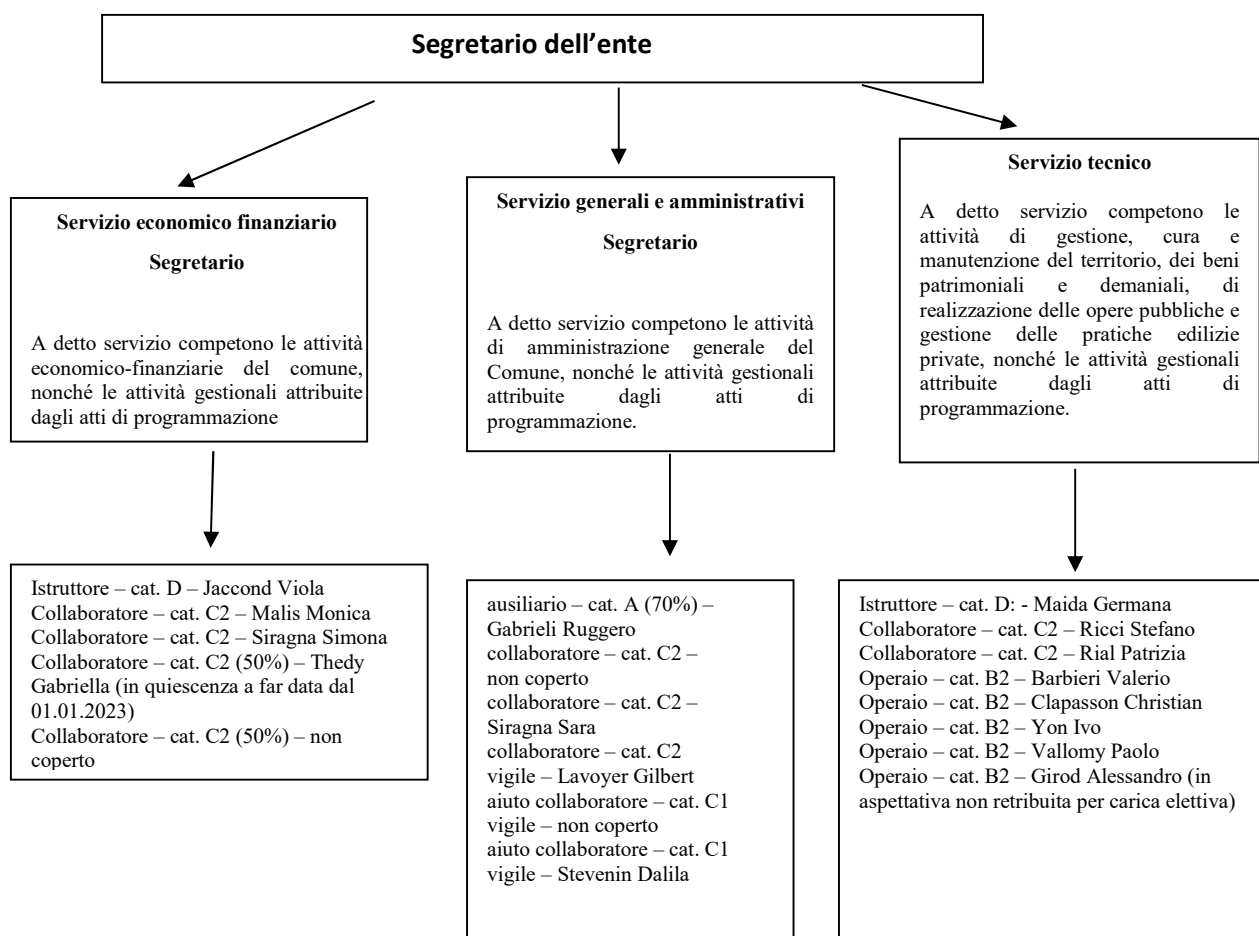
Segretario dell'ente

Servizio economico finanziario

Segretario

A detto servizio competono le attività economico-finanziarie del comune, nonché le attività gestionali attribuite dagli atti di programmazione

Istruttore – cat. D – Jaccond Viola
Collaboratore – cat. C2 – Malis Monica
Collaboratore – cat. C2 – Siragna Simona
Collaboratore – cat. C2 (50%) – Thedy Gabriella (in quiescenza a far data dal 01.01.2023)
Collaboratore – cat. C2 (50%) – non coperto

Servizio generali e amministrativi

Segretario

A detto servizio competono le attività di amministrazione generale del Comune, nonché le attività gestionali attribuite dagli atti di programmazione.

ausiliario – cat. A (70%) – Gabrieli Ruggero
collaboratore – cat. C2 – non coperto
collaboratore – cat. C2 – Siragna Sara
collaboratore – cat. C2
vigile – Lavoyer Gilbert
aiuto collaboratore – cat. C1
vigile – non coperto
aiuto collaboratore – cat. C1
vigile – Stevenin Dalila

Servizio tecnico

A detto servizio competono le attività di gestione, cura e manutenzione del territorio, dei beni patrimoniali e demaniali, di realizzazione delle opere pubbliche e gestione delle pratiche edilizie private, nonché le attività gestionali attribuite dagli atti di programmazione.

Istruttore – cat. D: - Maida Germana
Collaboratore – cat. C2 – Ricci Stefano
Collaboratore – cat. C2 – Rial Patrizia
Operaio – cat. B2 – Barbieri Valerio
Operaio – cat. B2 – Clapasson Christian
Operaio – cat. B2 – Yon Ivo
Operaio – cat. B2 – Vallomy Paolo
Operaio – cat. B2 – Girod Alessandro (in aspettativa non retribuita per carica elettiva)